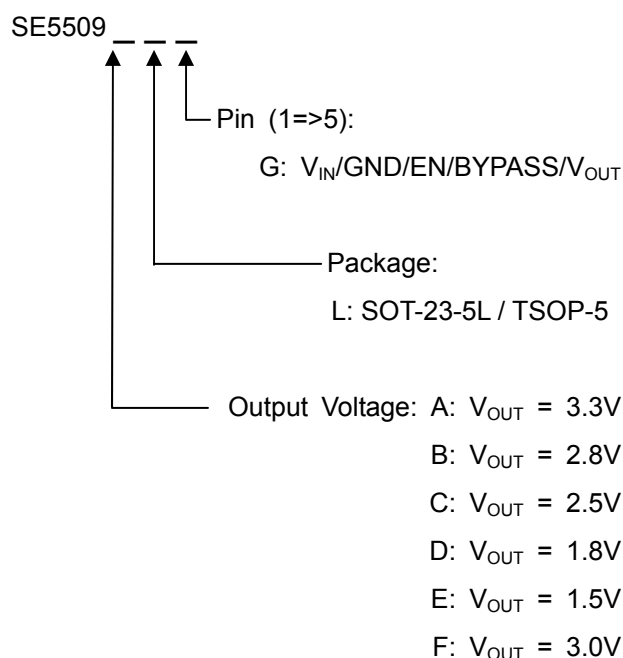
SE5509 _ _ _

Pin (1=>5):

G: $V_{IN}$/GND/EN/BYPASS/$V_{OUT}$

Package:

L: SOT-23-5L / TSOP-5

Output Voltage: A: $V_{OUT}$ = 3.3V

B: $V_{OUT}$ = 2.8V

C: $V_{OUT}$ = 2.5V

D: $V_{OUT}$ = 1.8V

E: $V_{OUT}$ = 1.5V

F: $V_{OUT}$ = 3.0V